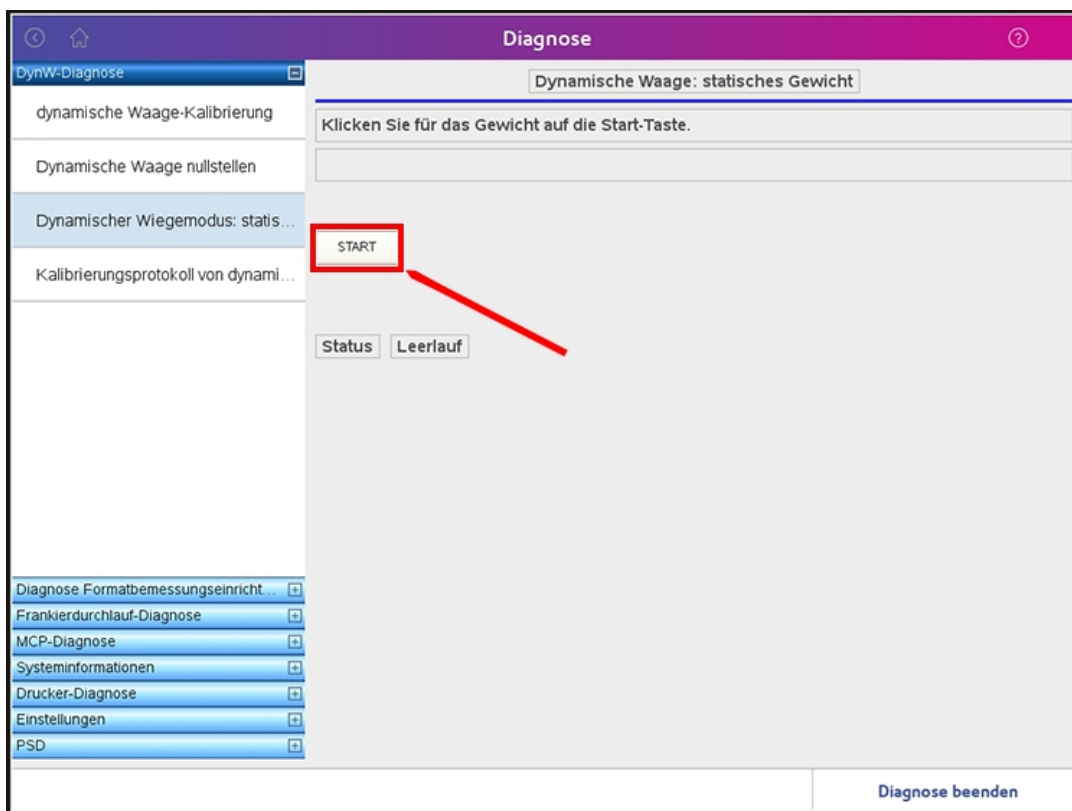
Diagnose

DynW-Diagnose

dynamische Waage-Kalibrierung

Dynamische Waage nullstellen

Dynamischer Wiegemodus: statis...

Kalibrierungsprotokoll von dynami...

Dynamische Waage: statisches Gewicht

Klicken Sie für das Gewicht auf die Start-Taste.

START

Status Leerlauf

Diagnose Formatbemessungseinricht...

Frankierdurchlauf-Diagnose

MCP-Diagnose

Systeminformationen

Drucker-Diagnose

Einstellungen

PSD

Diagnose beenden